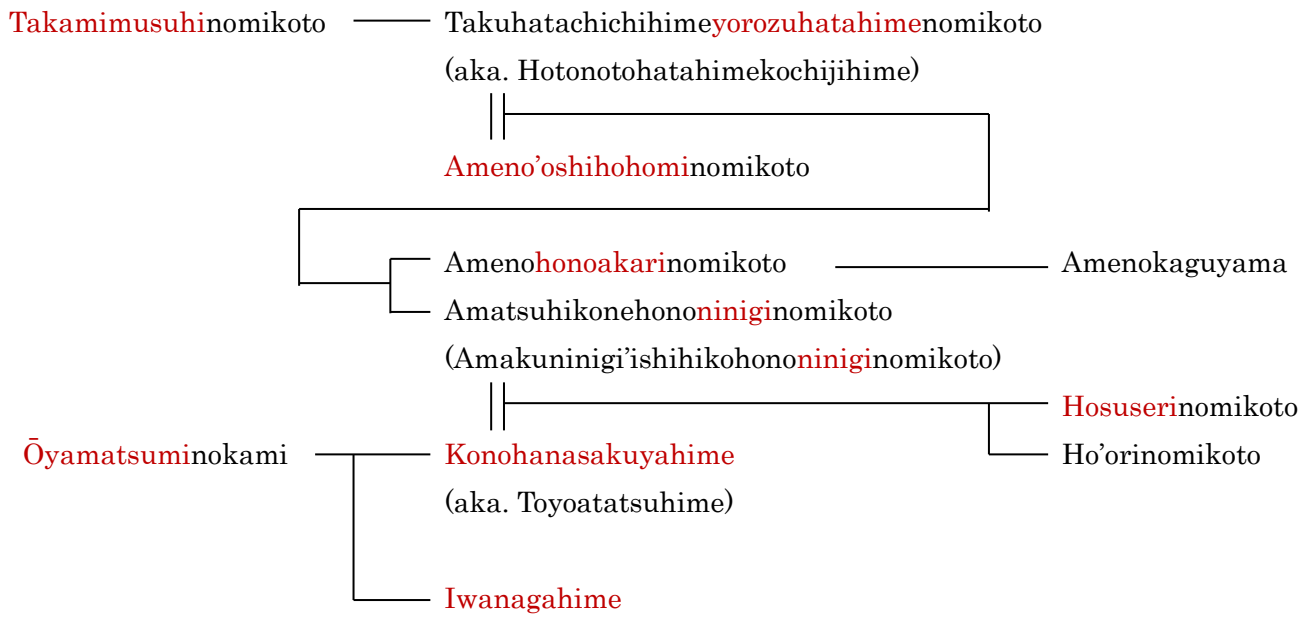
Takamimusuhinomikoto

Takuhatachichihimeyorozuhatahimenomikoto

(aka. Hotonotohatahimekochijihime)

Ameno'oshihohominomikoto

Amenohonoakarinomikoto

Amenokaguyama

Amatsuhikonehononiniginomikoto

(Amakuninigi'ishihikohononiniginomikoto)

Hosuserinomikoto

Ōyamatsuminokami

Konohanasakuyahime

Ho'orinomikoto

(aka. Toyoatatsuhime)

Iwanagahime